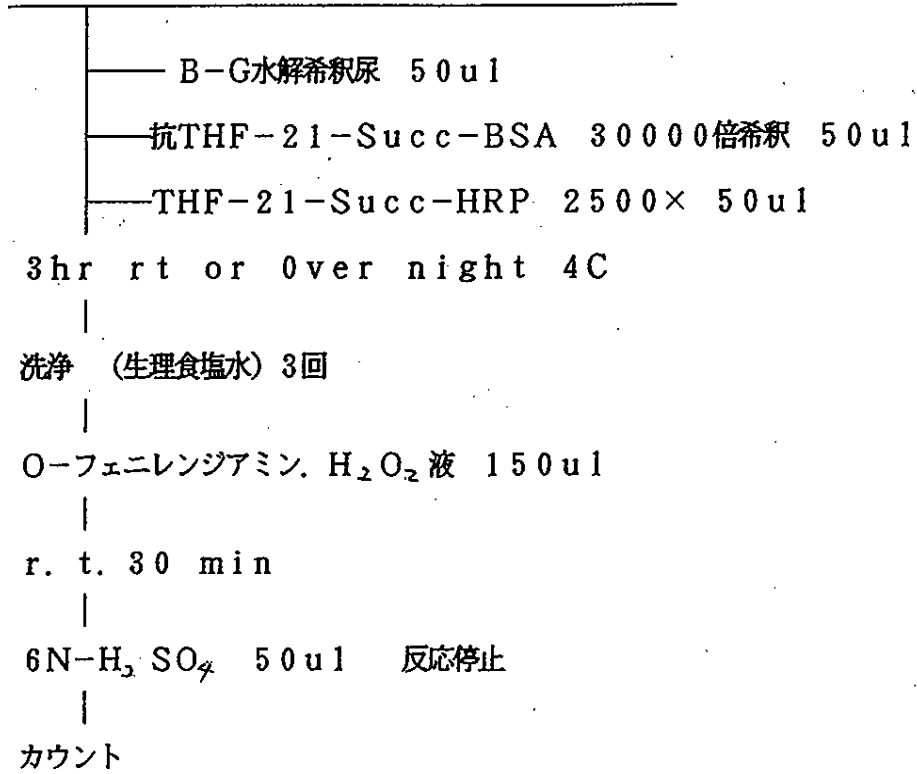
B−G水解希釈尿 50ul

抗THF−21−Succ−BSA 30000倍希釈 50ul

THF−21−Succ−HRP 2500× 50ul

3hr rt or Over night 4C

洗浄 (生理食塩水) 3回

O−フェニレンジアミン. $H_2O_2$ 液 150ul

r. t. 30 min

6N−$H_2SO_4$ 50ul 反応停止

カウント